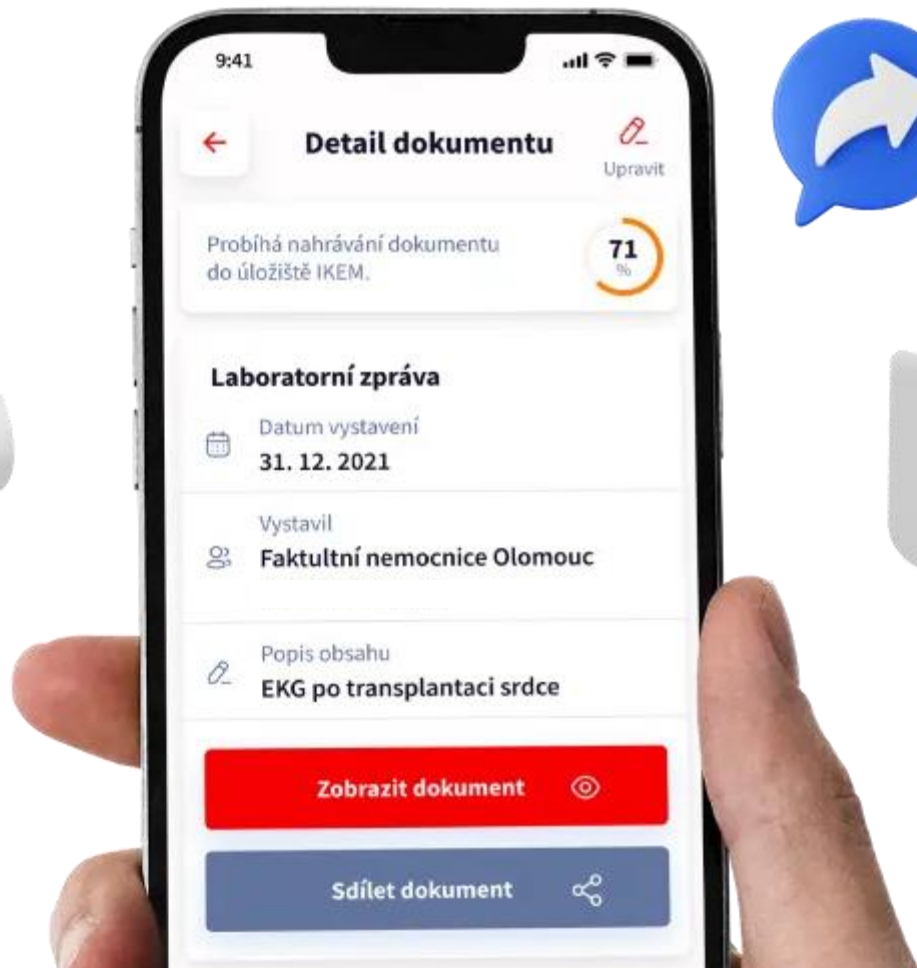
9:41

Detail dokumentu

Upravit

Probíhá nahrávání dokumentu do úložiště IKEM.

71
%

Laboratorní zpráva

Datum vystavení
31. 12. 2021

Vystavil
Faktultní nemocnice Olomouc

Popis obsahu
EKG po transplantaci srdce

Zobrazit dokument

Sdílet dokument